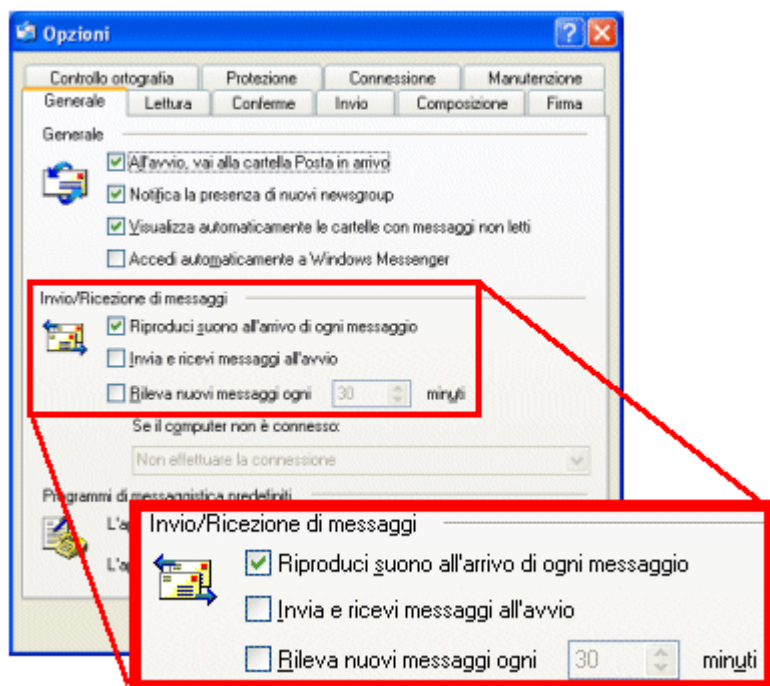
Opzioni

Controllo ortografia | Protezione | Connessione | Manutenzione
Generale | Lettura | Conferme | Invio | Composizione | Firma

Generale

All'avvio, vai alla cartella Posta in arrivo

Notifica la presenza di nuovi newsgroup

Visualizza automaticamente le cartelle con messaggi non letti

Accedi automaticamente a Windows Messenger

Invio/Ricezione di messaggi

Riproduci suono all'arrivo di ogni messaggio

Invia e ricevi messaggi all'avvio

Rileva nuovi messaggi ogni 30 minuti

Se il computer non è connesso:

Non effettuare la connessione

Programmi di messaggistica predefiniti

L'a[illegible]

L'a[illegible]

Invio/Ricezione di messaggi

Riproduci suono all'arrivo di ogni messaggio

Invia e ricevi messaggi all'avvio

Rileva nuovi messaggi ogni 30 minuti